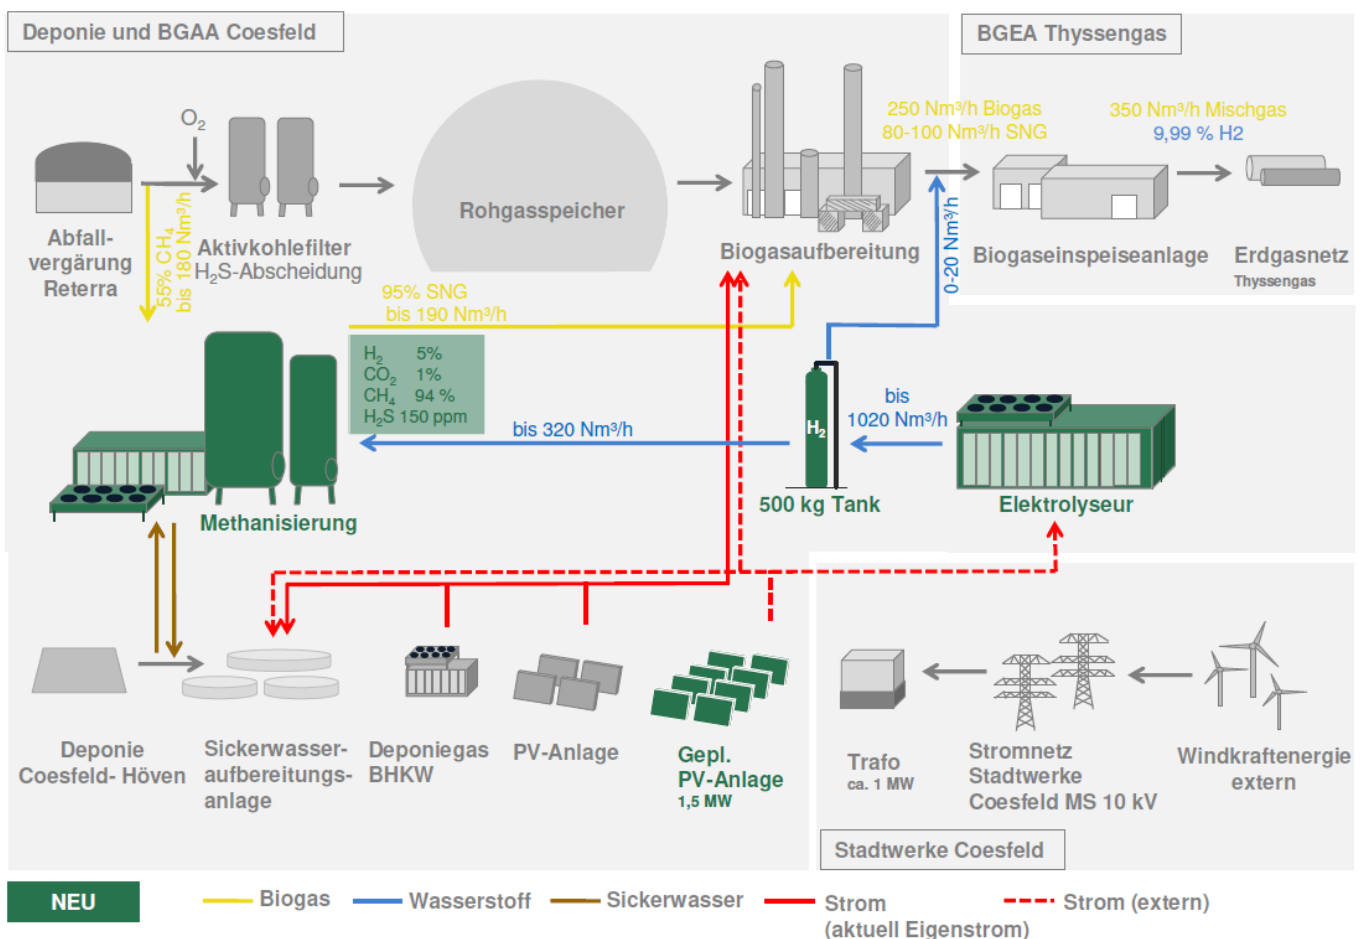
Deponie und BGAA Coesfeld

BGEA Thyssengas

$O_2$

Abfallvergärung Reterra

55% $CH_4$ bis 180 Nm³/h

Aktivkohlefilter $H_2S$-Abscheidung

Rohgasspeicher

Biogasaufbereitung

250 Nm³/h Biogas
80-100 Nm³/h SNG

350 Nm³/h Mischgas
9,99 % H2

Biogaseinspeiseanlage

Erdgasnetz
Thyssengas

0-20 Nm³/h

95% SNG
bis 190 Nm³/h

$H_2$ 5%
$CO_2$ 1%
$CH_4$ 94 %
$H_2S$ 150 ppm

bis 320 Nm³/h

$H_2$

bis 1020 Nm³/h

Methanisierung

500 kg Tank

Elektrolyseur

Deponie Coesfeld- Höven

Sickerwasseraufbereitungsanlage

Deponiegas BHKW

PV-Anlage

Gepl. PV-Anlage
1,5 MW

Trafo
ca. 1 MW

Stromnetz Stadtwerke Coesfeld MS 10 kV

Windkraftenergie extern

Stadtwerke Coesfeld

NEU

Biogas

Wasserstoff

Sickerwasser

Strom (aktuell Eigenstrom)

Strom (extern)